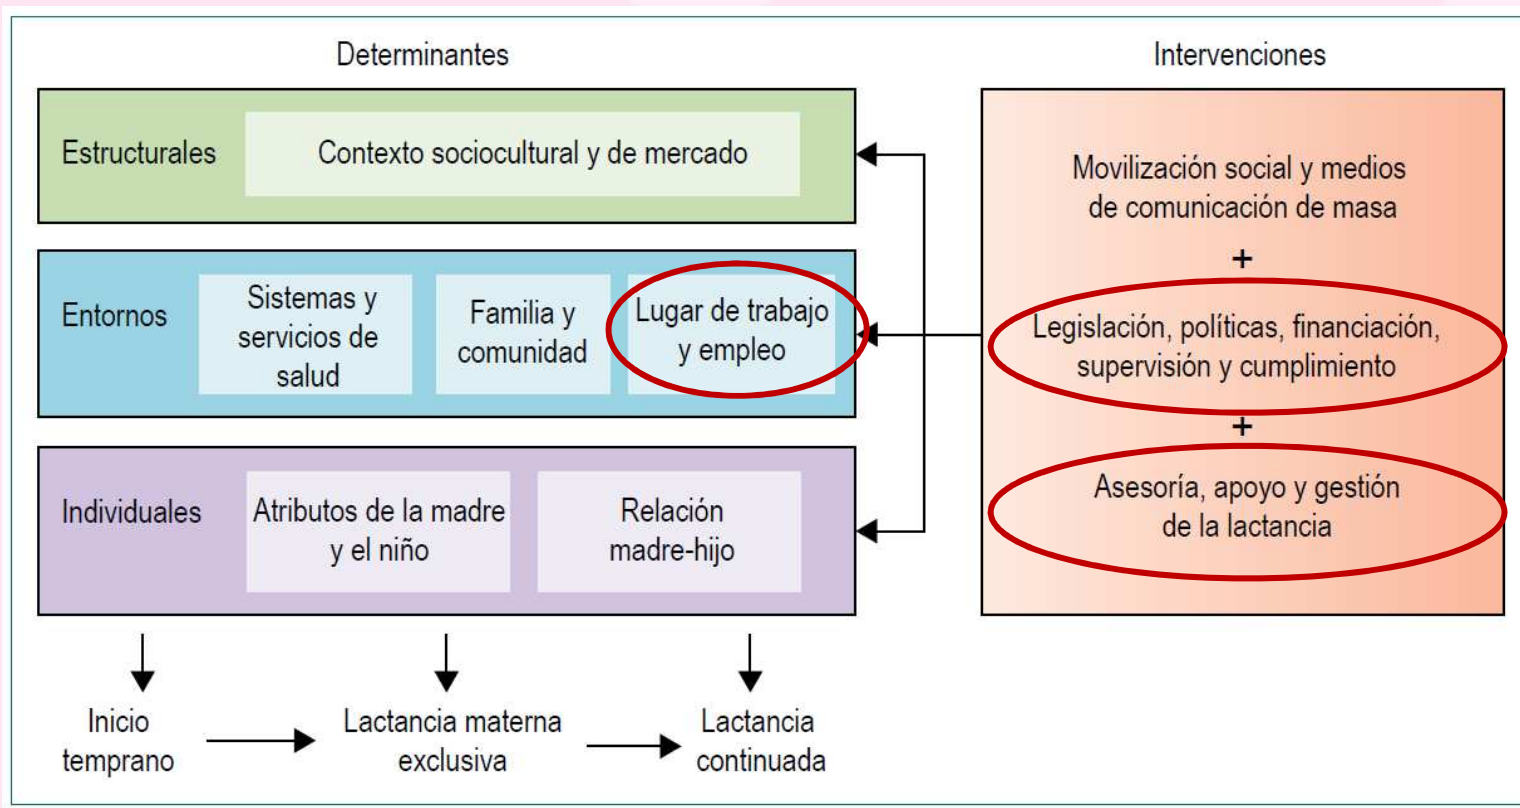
Determinantes

Intervenciones

Estructurales

Contexto sociocultural y de mercado

Entornos

Sistemas y servicios de salud

Familia y comunidad

Lugar de trabajo y empleo

Individuales

Atributos de la madre y el niño

Relación madre-hijo

Movilización social y medios de comunicación de masa

+

Legislación, políticas, financiación, supervisión y cumplimiento

+

Asesoría, apoyo y gestión de la lactancia

Inicio temprano

Lactancia materna exclusiva

Lactancia continuada